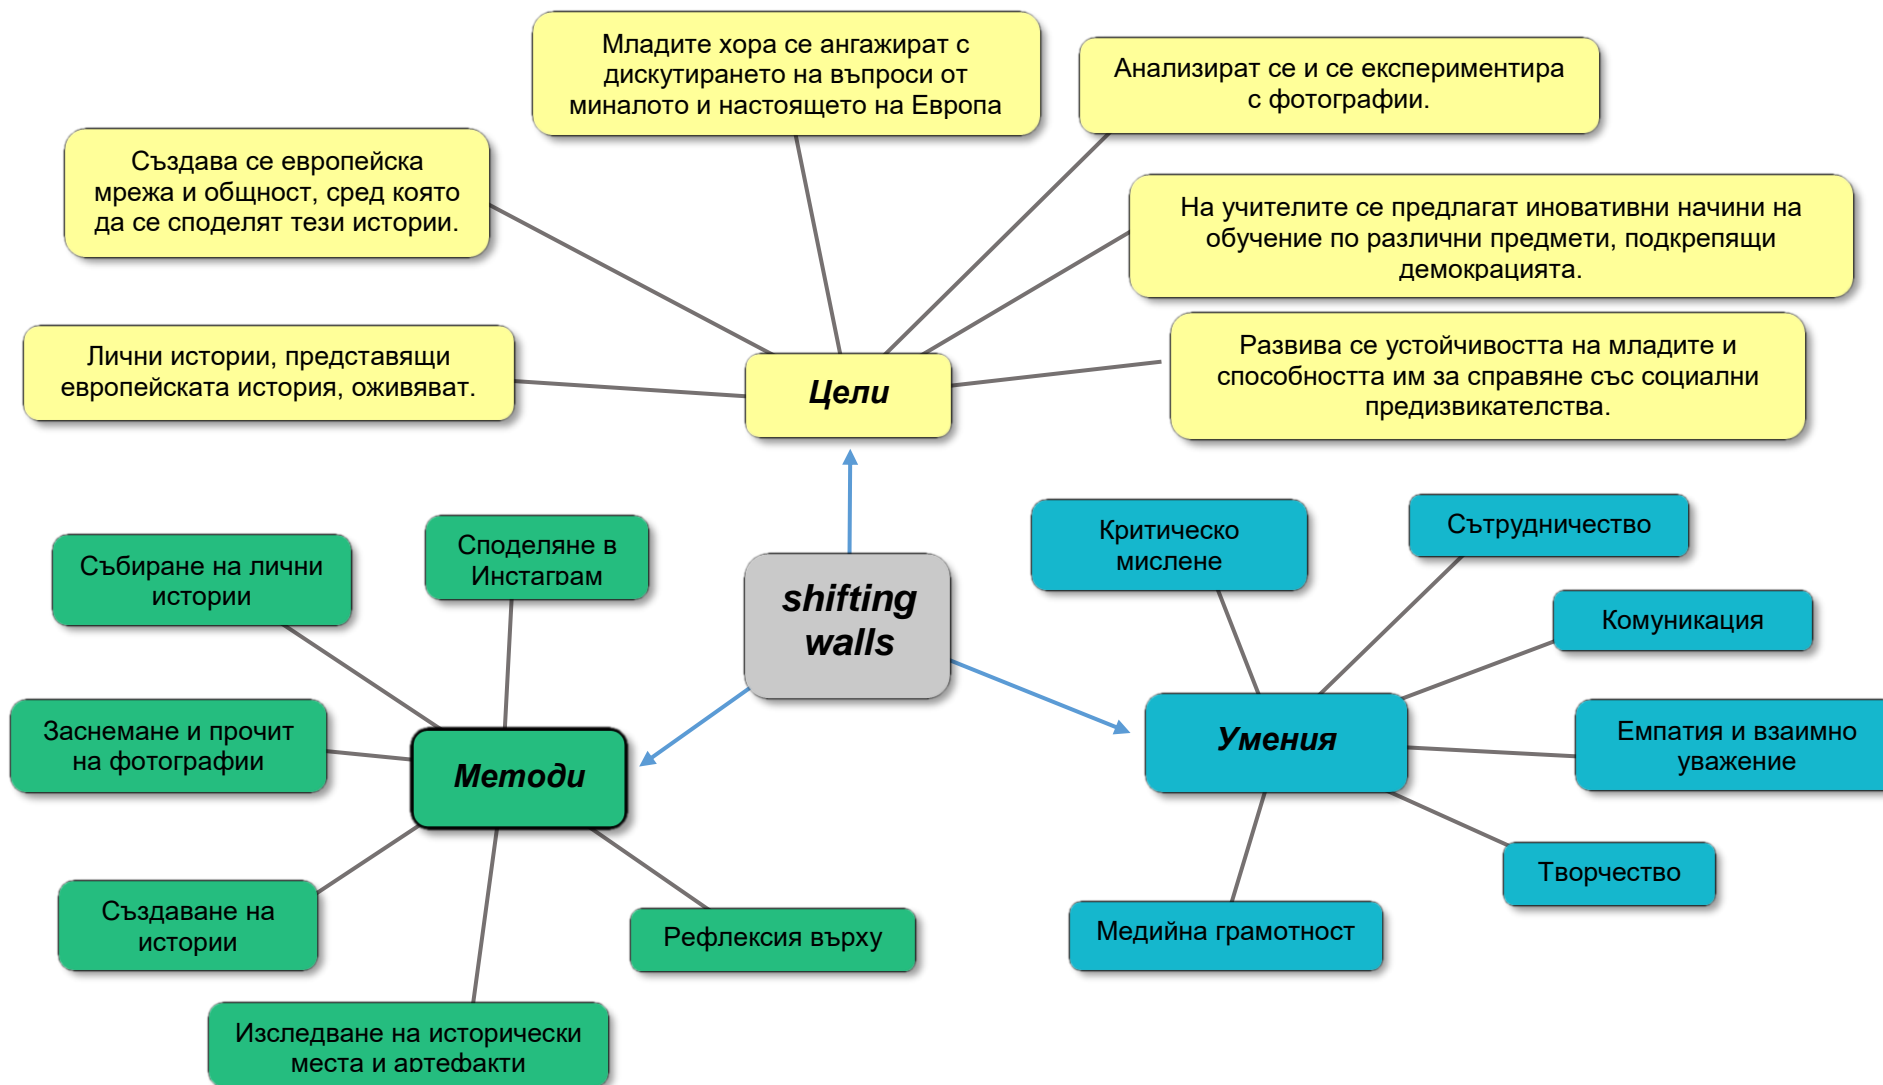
shifting walls

Цели

Младите хора се ангажират с дискутирането на въпроси от миналото и настоящето на Европа

Анализират се и се експериментира с фотографии.

Създава се европейска мрежа и общност, сред която да се споделят тези истории.

На учителите се предлагат иновативни начини на обучение по различни предмети, подкрепящи демокрацията.

Лични истории, представящи европейската история, оживяват.

Развива се устойчивостта на младите и способността им за справяне със социални предизвикателства.

Методи

Събиране на лични истории

Споделяне в Инстаграм

Заснемане и прочит на фотографии

Създаване на истории

Рефлексия върху

Изследване на исторически места и артефакти

Умения

Критическо мислене

Сътрудничество

Комуникация

Емпатия и взаимно уважение

Творчество

Медийна грамотност